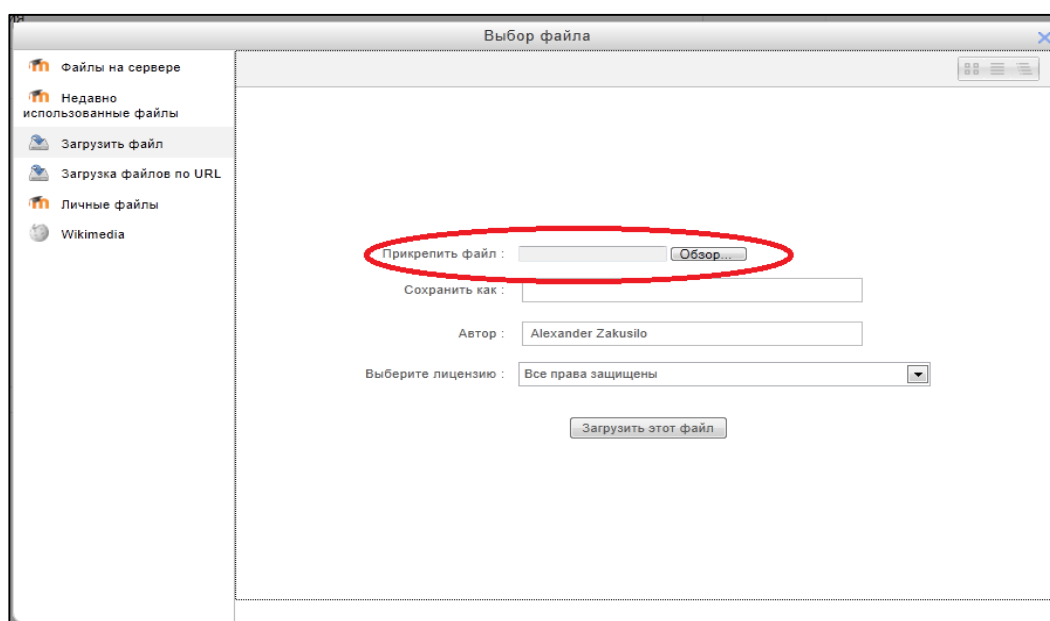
Выбор файла

Файлы на сервере
Недавно использованные файлы
Загрузить файл
Загрузка файлов по URL
Личные файлы
Wikimedia

Прикрепить файл : Обзор...
Сохранить как :
Автор : Alexander Zakusilo
Выберите лицензию : Все права защищены
Загрузить этот файл